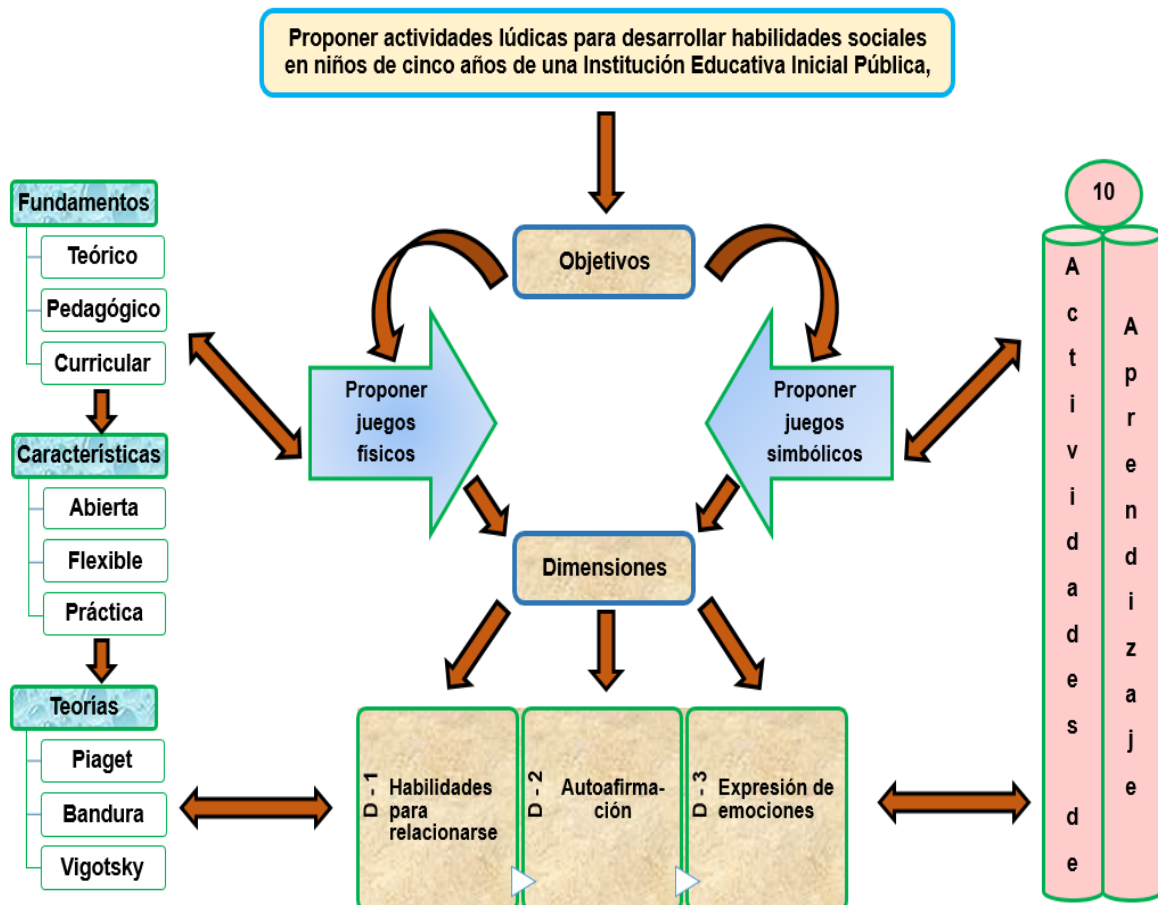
Proponer actividades lúdicas para desarrollar habilidades sociales en niños de cinco años de una Institución Educativa Inicial Pública,

Fundamentos

Teórico

Pedagógico

Curricular

Características

Abierta

Flexible

Práctica

Teorías

Piaget

Bandura

Vigotsky

Objetivos

Proponer juegos físicos

Proponer juegos simbólicos

Dimensiones

D - 1 Habilidades para relacionarse

D - 2 Autoafirmación

D - 3 Expresión de emociones

10

Actividades de

Aprendizaje